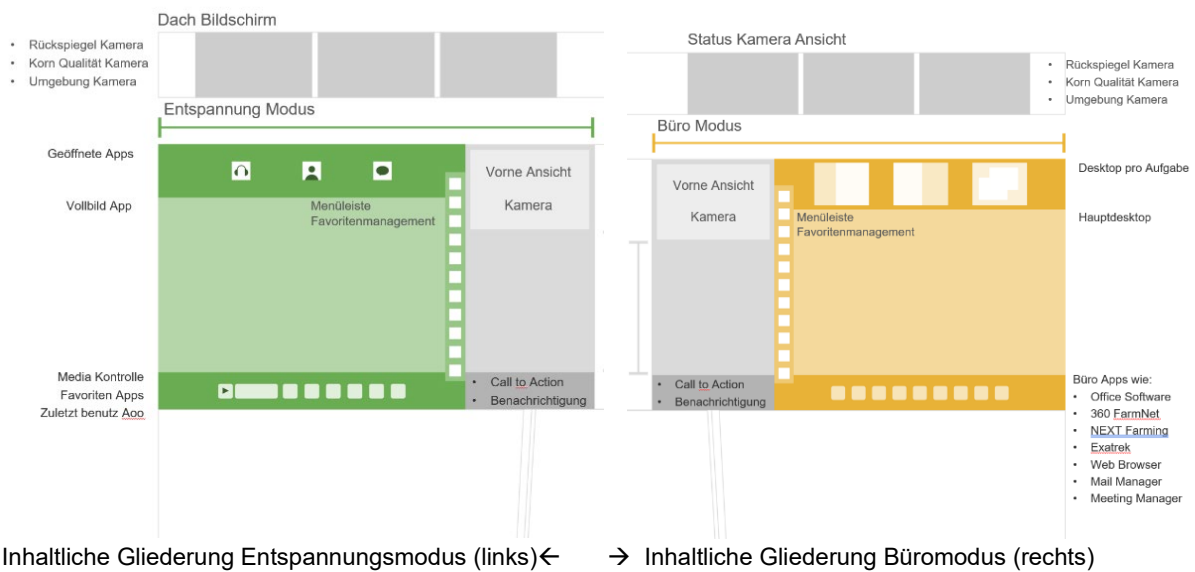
Dach Bildschirm

- Rückspiegel Kamera
- Korn Qualität Kamera
- Umgebung Kamera

Entspannung Modus

Geöffnete Apps

Vollbild App

Menüleiste
Favoritenmanagement

Vorne Ansicht
Kamera

Media Kontrolle
Favoriten Apps
Zuletzt benutz Aoo

- Call to Action
- Benachrichtigung

Status Kamera Ansicht

- Rückspiegel Kamera
- Korn Qualität Kamera
- Umgebung Kamera

Büro Modus

Vorne Ansicht
Kamera

Menüleiste
Favoritenmanagement

Desktop pro Aufgabe

Hauptdesktop

- Call to Action
- Benachrichtigung

Büro Apps wie:
- Office Software
- 360 FarmNet
- NEXT Farming
- Exatrek
- Web Browser
- Mail Manager
- Meeting Manager

Inhaltliche Gliederung Entspannungsmodus (links)← → Inhaltliche Gliederung Büromodus (rechts)